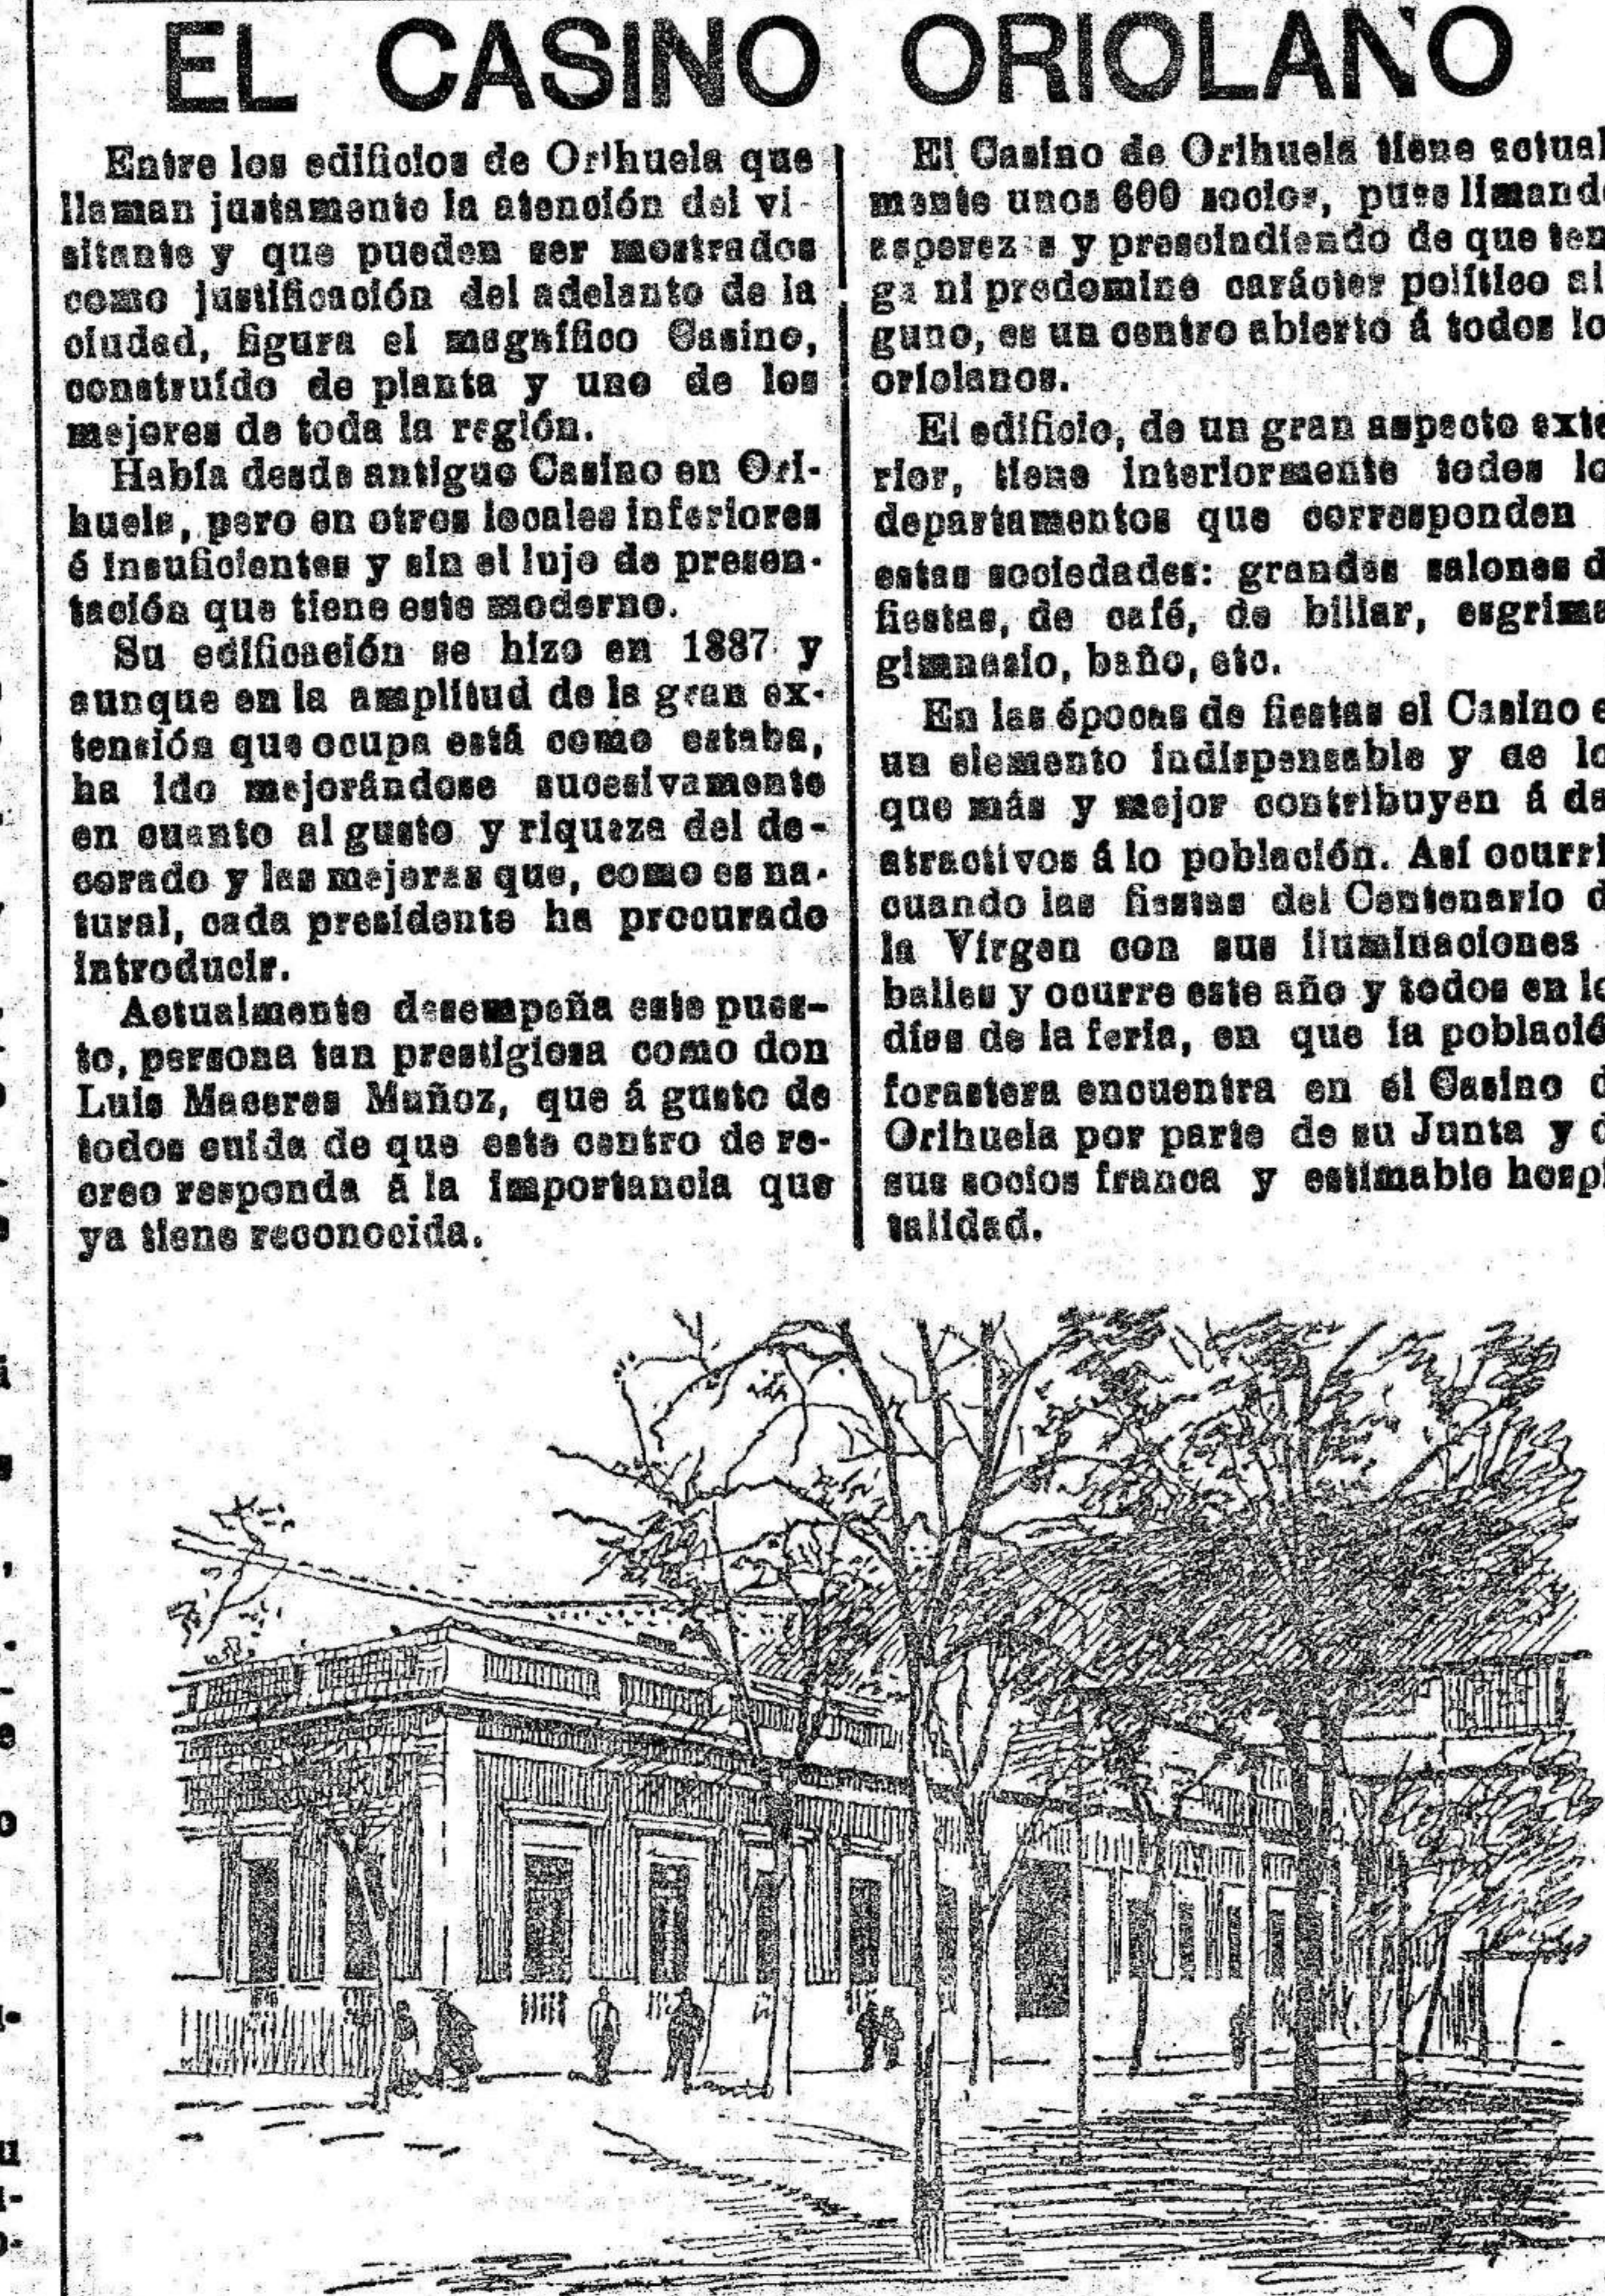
EL CASINO ORIOLANO

Entre los edificios de Orihuela que llaman justamente la atención del visitante y que pueden ser mostrados como justificación del adelanto de la ciudad, figura el magnífico Casino, construído de planta y uno de los mejores de toda la región.

Había desde antiguo Casino en Orihuela, pero en otros locales inferiores é insuficientes y sin el lujo de presentación que tiene este moderno.

Su edificación se hizo en 1887 y aunque en la amplitud de la gran extensión que ocupa está como estaba, ha ido mejorándose sucesivamente en cuanto al gusto y riqueza del decorado y las mejoras que, como es natural, cada presidente ha procurado introducir.

Actualmente desempeña este puesto, persona tan prestigiosa como don Luis Maceres Muñoz, que á gusto de todos cuida de que este centro de recreo responda á la importancia que ya tiene reconocida.

El Casino de Orihuela tiene actualmente unos 600 socios, pues limando asperez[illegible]s y prescindiendo de que tenga ni predomine carácter político alguno, es un centro abierto á todos lo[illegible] oriolanos.

El edificio, de un gran aspecto exte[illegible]rior, tiene interiormente todos lo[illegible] departamentos que corresponden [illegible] estas sociedades: grandes salones d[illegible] fiestas, de café, de billar, esgrima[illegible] gimnasio, baño, etc.

En las épocas de fiestas el Casino e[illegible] un elemento indispensable y de lo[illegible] que más y mejor contribuyen á da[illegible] atractivos á la población. Así ocurri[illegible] cuando las fiestas del Centenario d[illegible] la Virgen con sus iluminaciones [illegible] bailes y ocurre este año y todos en lo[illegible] días de la feria, en que la població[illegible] forastera encuentra en el Casino d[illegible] Orihuela por parte de su Junta y d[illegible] sus socios franca y estimable hospi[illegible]talidad.